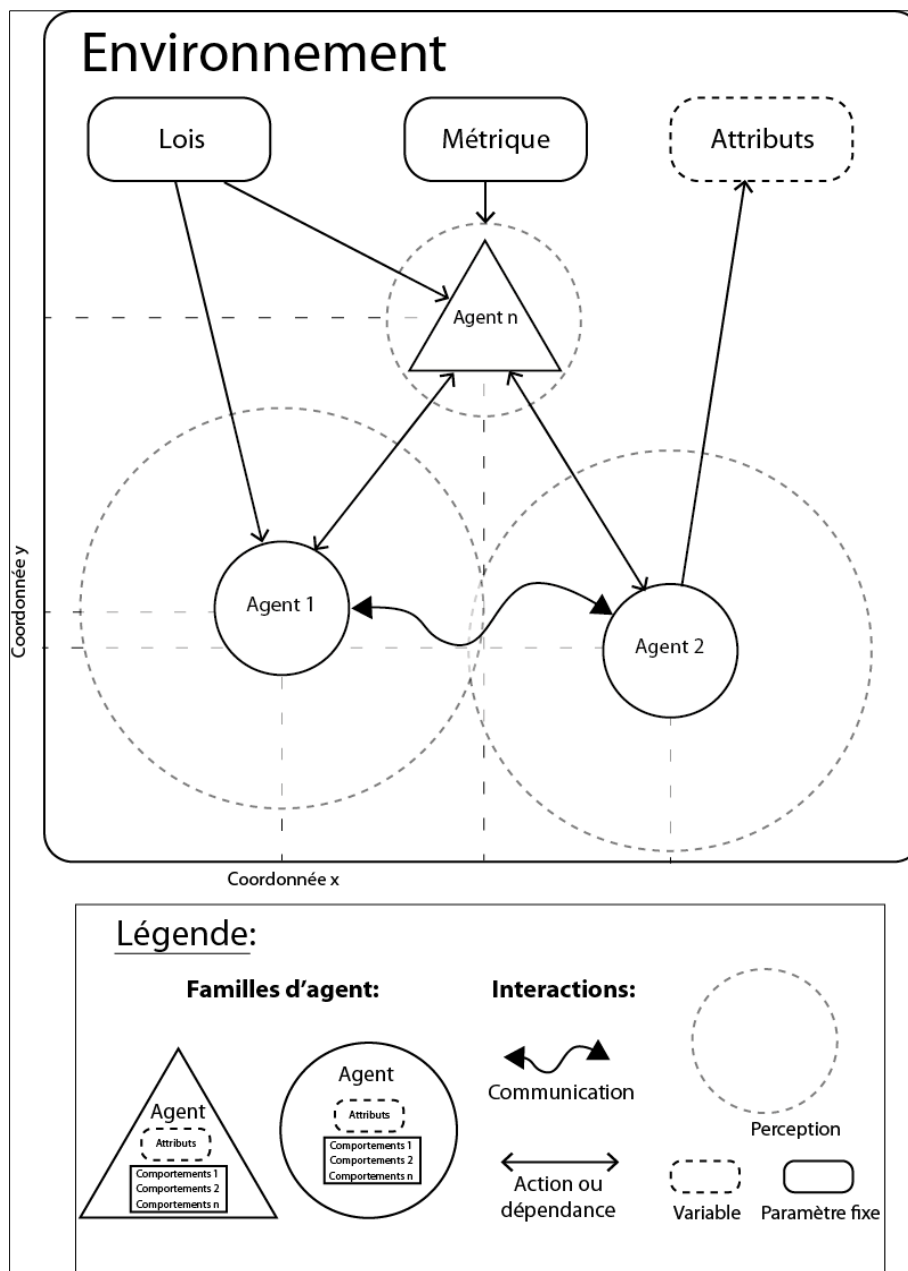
Environnement

Lois

Métrique

Attributs

Agent n

Agent 1

Agent 2

Coordonnée y

Coordonnée x

Légende:

Familles d'agent:

Interactions:

Agent

Attributs

Comportements 1
Comportements 2
Comportements n

Agent

Attributs

Comportements 1
Comportements 2
Comportements n

Communication

Perception

Action ou dépendance

Variable

Paramètre fixe